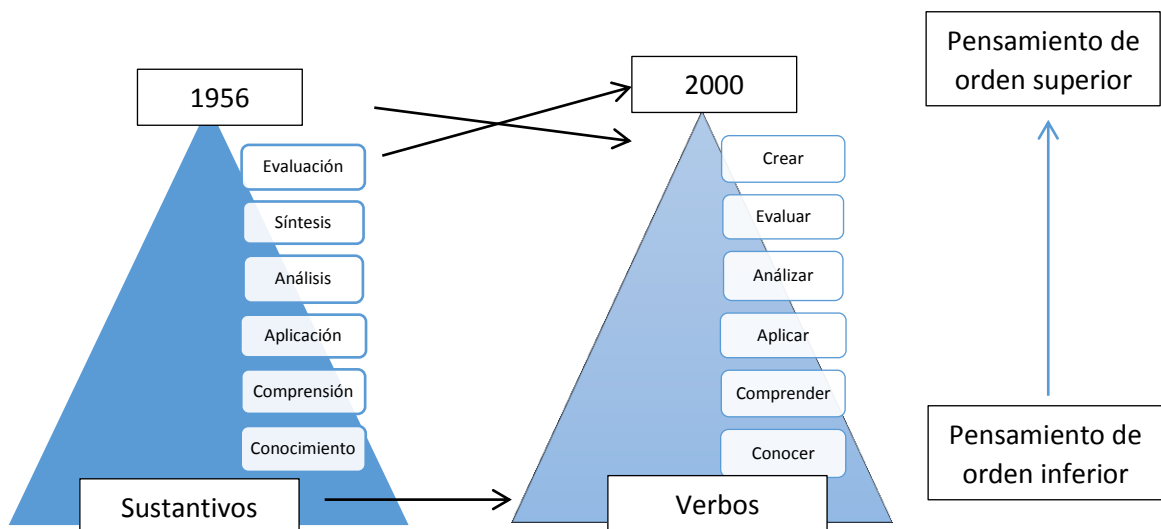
1956

Evaluación

Síntesis

Análisis

Aplicación

Comprensión

Conocimiento

Sustantivos

2000

Crear

Evaluar

Análizar

Aplicar

Comprender

Conocer

Verbos

Pensamiento de orden superior

Pensamiento de orden inferior